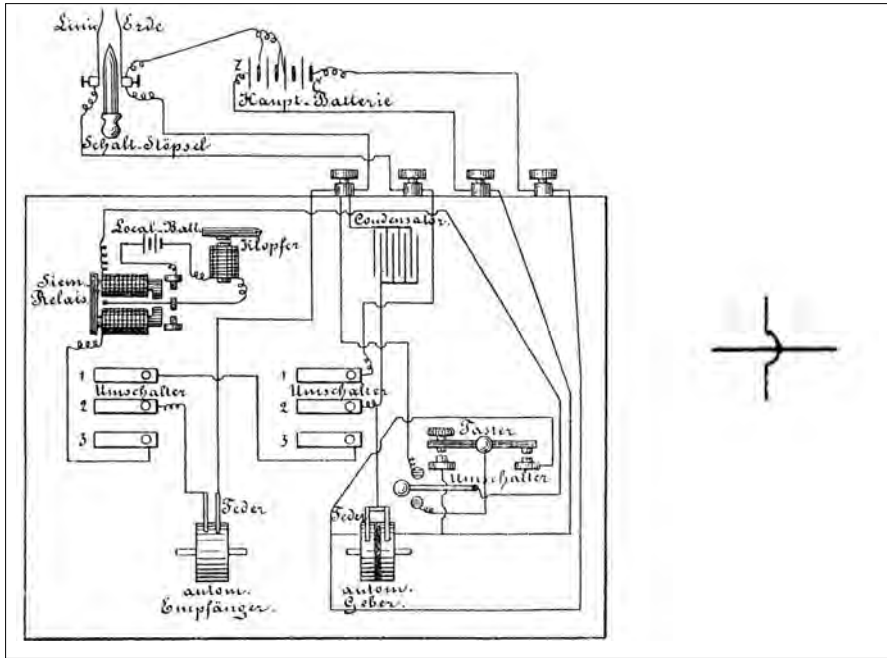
Linie Erde

Z

Haupt. Batterie

Schalt. Stöpsel

Condensator.

Local. Batt.

Klopfer

Siem. Relais

1 Umschalter

2

3

1 Umschalter

2

3

Taster

Umschalter

Feder

autom. Empfänger.

Feder

autom. Geber.